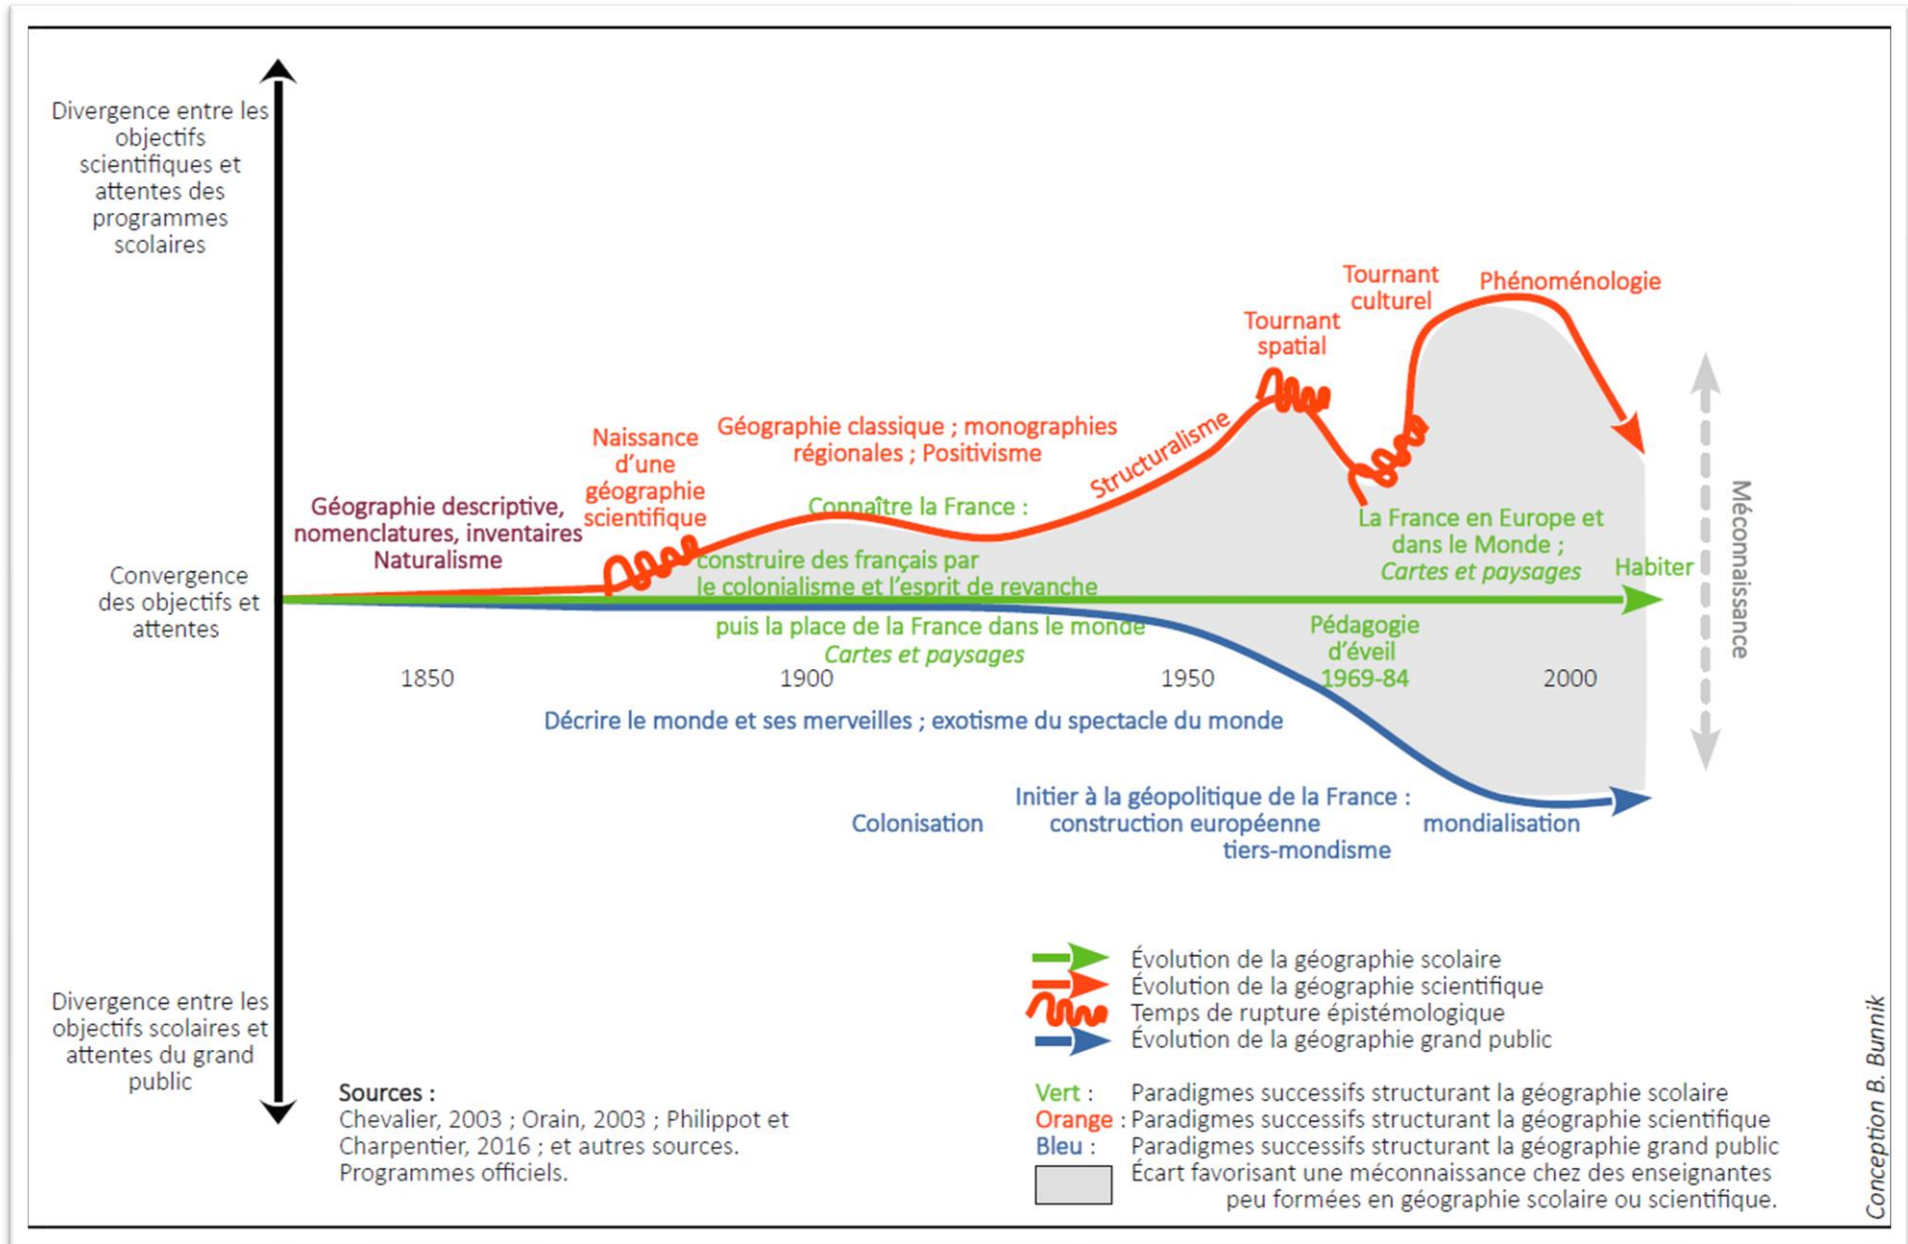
Divergence entre les objectifs scientifiques et attentes des programmes scolaires

Convergence des objectifs et attentes

Divergence entre les objectifs scolaires et attentes du grand public

Naissance d'une géographie scientifique

Géographie classique ; monographies régionales ; Positivisme

Structuralisme

Tournant spatial

Tournant culturel

Phénoménologie

Géographie descriptive, nomenclatures, inventaires Naturalisme

Connaître la France : construire des français par le colonialisme et l'esprit de revanche puis la place de la France dans le monde
Cartes et paysages

La France en Europe et dans le Monde ;
Cartes et paysages

Habiter

Pédagogie d'éveil 1969-84

Méconnaissance

1850

1900

1950

2000

Décrire le monde et ses merveilles ; exotisme du spectacle du monde

Colonisation

Initier à la géopolitique de la France : construction européenne tiers-mondisme

mondialisation

Évolution de la géographie scolaire
Évolution de la géographie scientifique
Temps de rupture épistémologique
Évolution de la géographie grand public

Sources :
Chevalier, 2003 ; Orain, 2003 ; Philippot et Charpentier, 2016 ; et autres sources.
Programmes officiels.

Vert : Paradigmes successifs structurant la géographie scolaire
Orange : Paradigmes successifs structurant la géographie scientifique
Bleu : Paradigmes successifs structurant la géographie grand public
Écart favorisant une méconnaissance chez des enseignantes peu formées en géographie scolaire ou scientifique.

Conception B. Bunnik